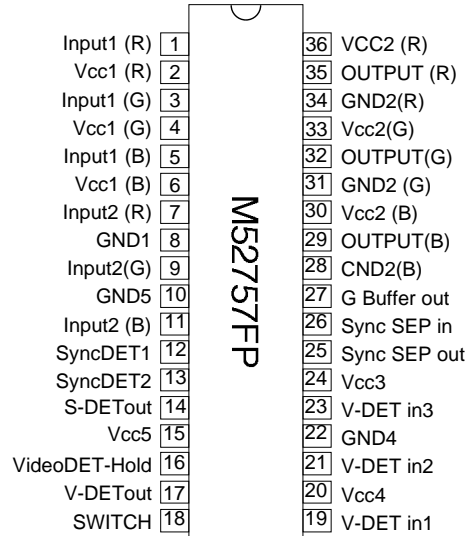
Input1 (R) 1
Vcc1 (R) 2
Input1 (G) 3
Vcc1 (G) 4
Input1 (B) 5
Vcc1 (B) 6
Input2 (R) 7
GND1 8
Input2(G) 9
GND5 10
Input2 (B) 11
SyncDET1 12
SyncDET2 13
S-DETout 14
Vcc5 15
VideoDET-Hold 16
V-DETout 17
SWITCH 18

M52757FP

36 VCC2 (R)
35 OUTPUT (R)
34 GND2(R)
33 Vcc2(G)
32 OUTPUT(G)
31 GND2 (G)
30 Vcc2 (B)
29 OUTPUT(B)
28 CND2(B)
27 G Buffer out
26 Sync SEP in
25 Sync SEP out
24 Vcc3
23 V-DET in3
22 GND4
21 V-DET in2
20 Vcc4
19 V-DET in1